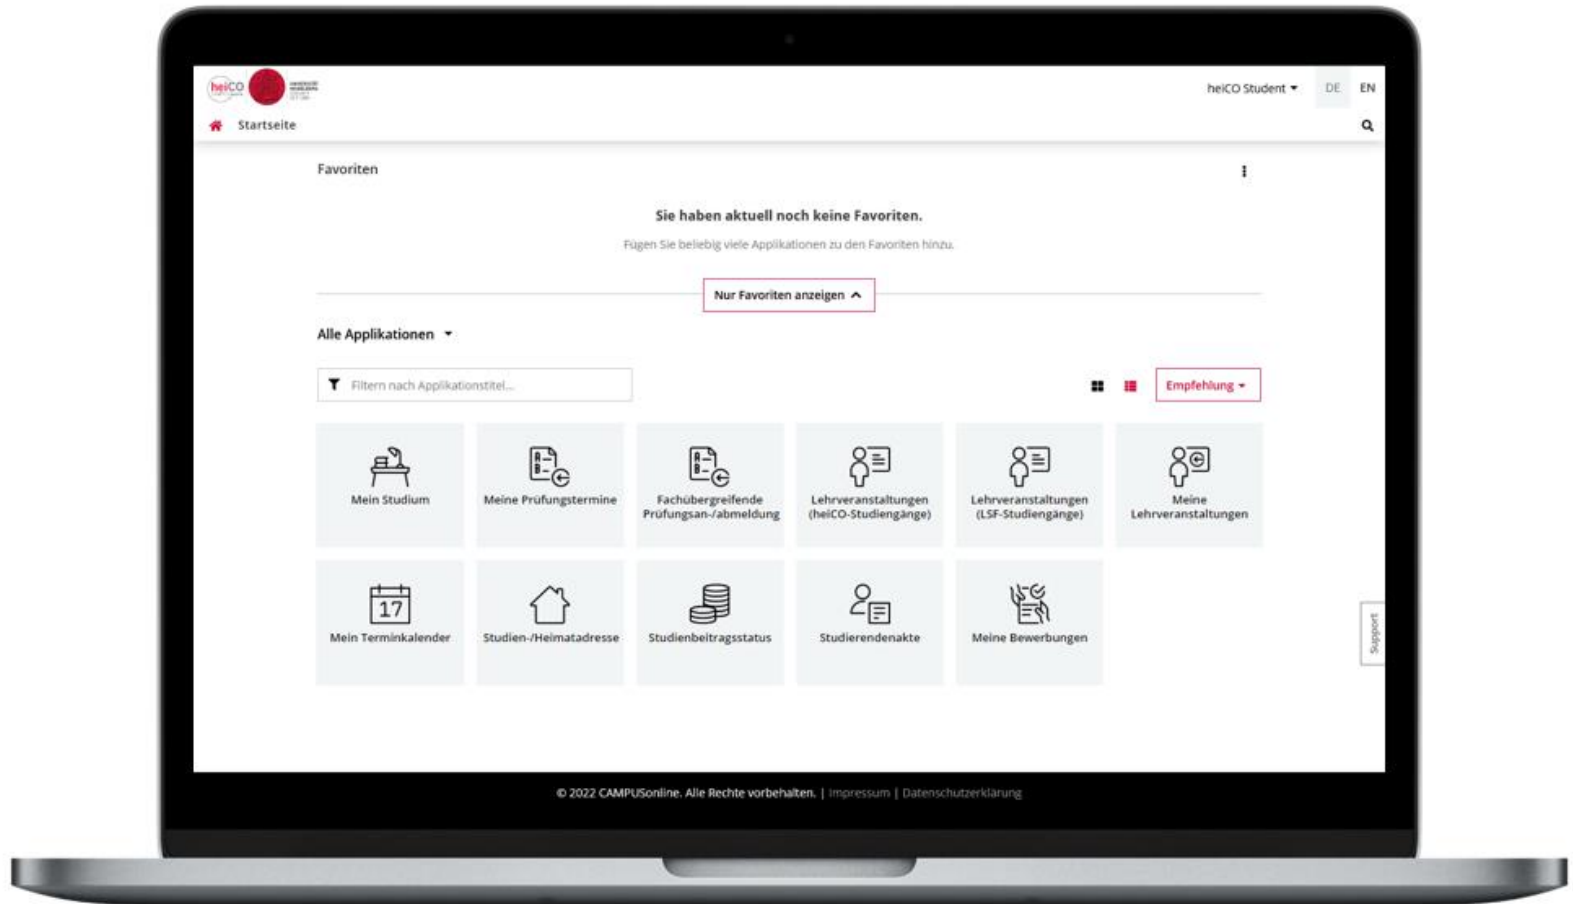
heiCO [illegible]

heiCO Student DE EN

Startseite

Favoriten

Sie haben aktuell noch keine Favoriten.

Fügen Sie beliebig viele Applikationen zu den Favoriten hinzu.

Nur Favoriten anzeigen

Alle Applikationen

Filtern nach Applikationstitel...

Empfehlung

Mein Studium

Meine Prüfungstermine

Fachübergreifende Prüfungsan-/abmeldung

Lehrveranstaltungen (heiCO-Studiengänge)

Lehrveranstaltungen (LSF-Studiengänge)

Meine Lehrveranstaltungen

17

Mein Terminkalender

Studien-/Heimatadresse

Studienbeitragsstatus

Studierendenakte

Meine Bewerbungen

Support

© 2022 CAMPUSonline. Alle Rechte vorbehalten. | Impressum | Datenschutzerklärung